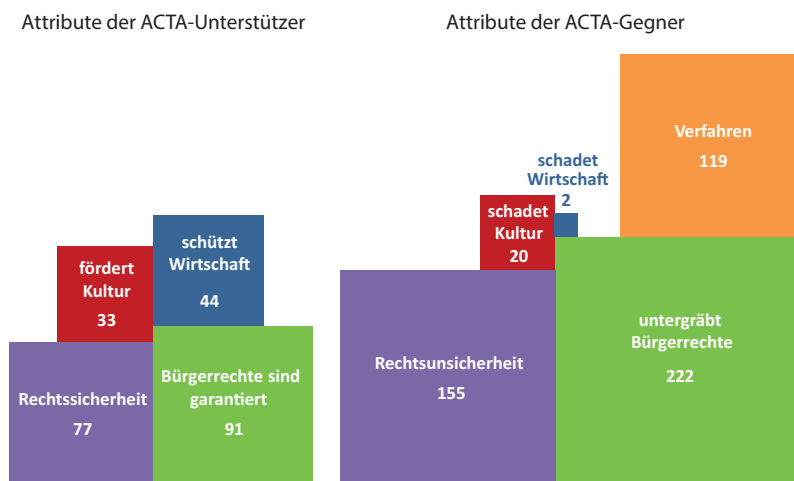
Attribute der ACTA-Unterstützer

fördert Kultur
33

schützt Wirtschaft
44

Rechtssicherheit
77

Bürgerrechte sind garantiert
91

Attribute der ACTA-Gegner

schadet Wirtschaft
2

Verfahren
119

schadet Kultur
20

Rechtsunsicherheit
155

untergräbt Bürgerrechte
222